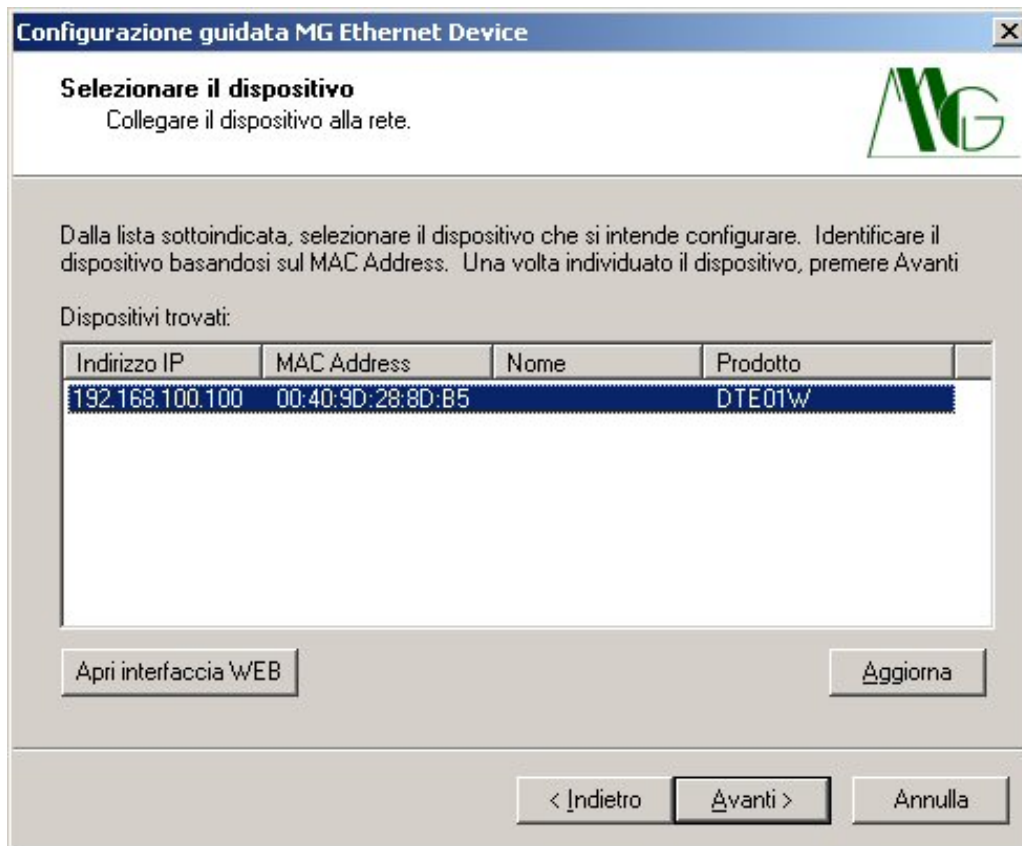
Configurazione guidata MG Ethernet Device

Selezionare il dispositivo
Collegare il dispositivo alla rete.

MG

Dalla lista sottoindicata, selezionare il dispositivo che si intende configurare. Identificare il dispositivo basandosi sul MAC Address. Una volta individuato il dispositivo, premere Avanti

Dispositivi trovati:

| Indirizzo IP | MAC Address | Nome | Prodotto |
|---|---|---|---|
| 192.168.100.100 | 00:40:9D:28:8D:B5 | | DTE01W |

Apri interfaccia WEB

Aggiorna

< Indietro

Avanti >

Annulla